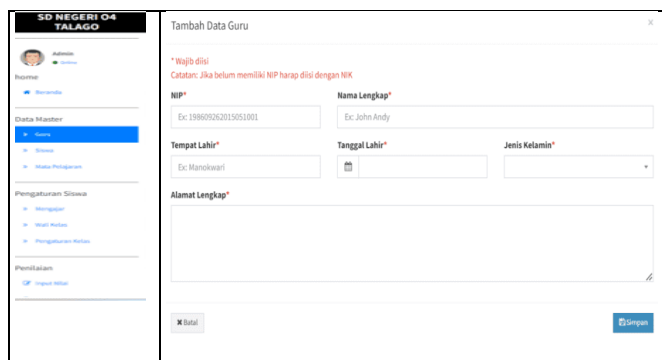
SD NEGERI 04 TALAGO

Admin
Online

home

Beranda

Data Master

Guru

Siswa

Mata Pelajaran

Pengaturan Siswa

Mengajar

Wali Kelas

Pengaturan Kelas

Penilaian

Input Nilai

Tambah Data Guru

×

* Wajib diisi
Catatan: Jika belum memiliki NIP harap diisi dengan NIK

NIP*
Ex: 198609262015051001

Nama Lengkap*
Ex: John Andy

Tempat Lahir*
Ex: Manokwari

Tanggal Lahir*

Jenis Kelamin*

Alamat Lengkap*

✖ Batal

Simpan